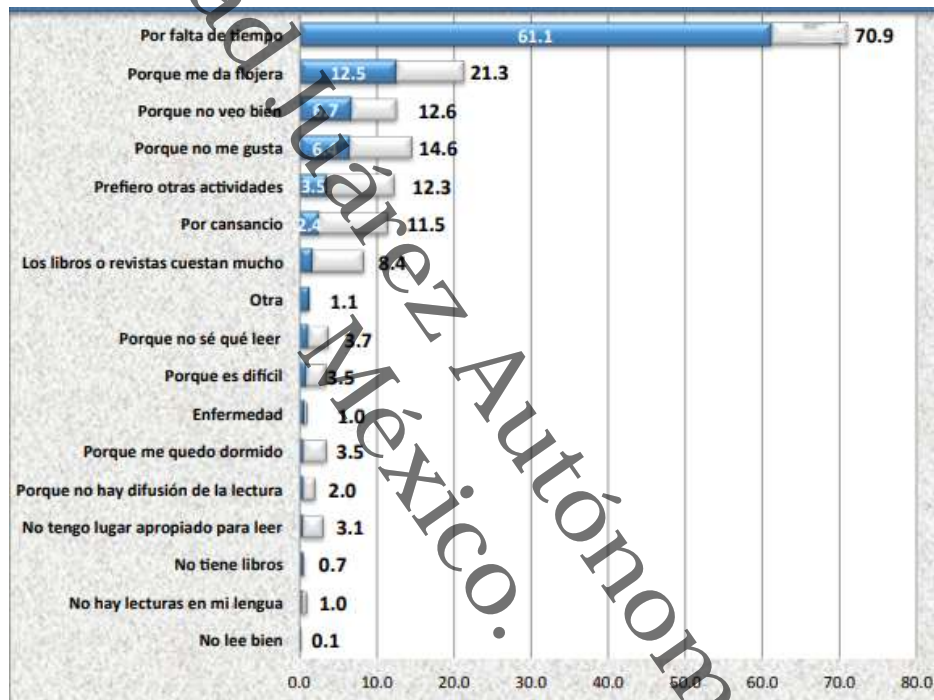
Por falta de tiempo 61.1 70.9
Porque me da flojera 12.5 21.3
Porque no veo bien 6.7 12.6
Porque no me gusta 6.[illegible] 14.6
Prefiero otras actividades 3.5 12.3
Por cansancio 2.4 11.5
Los libros o revistas cuestan mucho 8.4
Otra 1.1
Porque no sé qué leer 3.7
Porque es difícil 3.5
Enfermedad 1.0
Porque me quedo dormido 3.5
Porque no hay difusión de la lectura 2.0
No tengo lugar apropiado para leer 3.1
No tiene libros 0.7
No hay lecturas en mi lengua 1.0
No lee bien 0.1

0.0 10.0 20.0 30.0 40.0 50.0 60.0 70.0 80.0

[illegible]d Juárez Autónom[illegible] México.